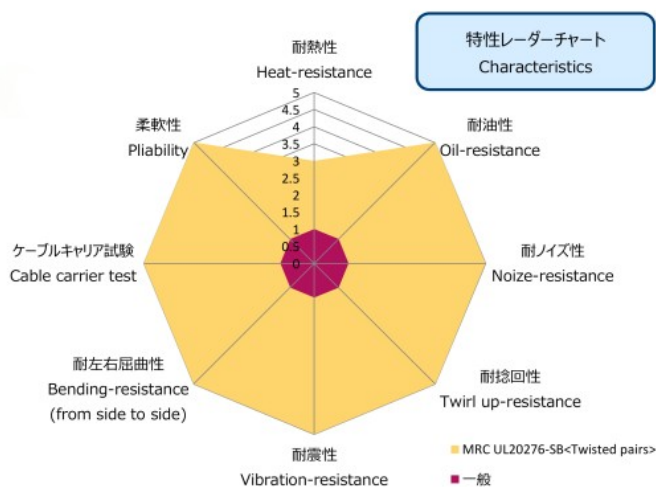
特性レーダーチャート
Characteristics

耐熱性
Heat-resistance

5
4.5
4
3.5
3
2.5
2
1.5
1
0.5
0

耐油性
Oil-resistance

耐ノイズ性
Noize-resistance

耐捻回性
Twirl up-resistance

耐震性
Vibration-resistance

耐左右屈曲性
Bending-resistance
(from side to side)

ケーブルキャリア試験
Cable carrier test

柔軟性
Pliability

MRC UL20276-SB<Twisted pairs>
一般